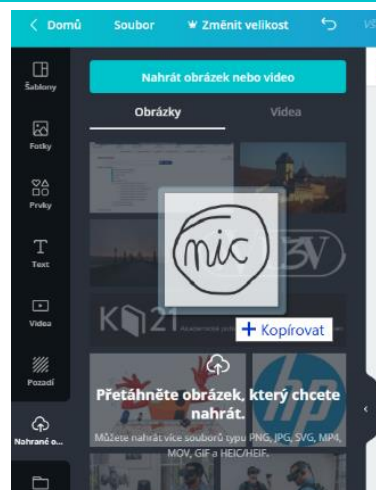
< Domů Soubor ♛ Změnit velikost

Šablony

Fotky

Prvky

Text

Videa

Pozadí

Nahrané o...

Nahrát obrázek nebo video

Obrázky Videa

mic

K 21

+ Kopírovat

Přetáhněte obrázek, který chcete nahrát.

Můžete nahrát více souborů typu PNG, JPG, SVG, MP4, MOV, GIF a HEIC/HEIF.